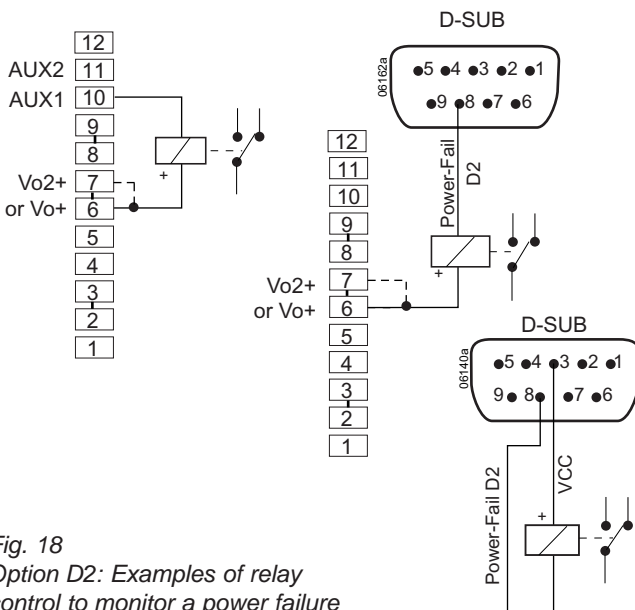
12
AUX2 11
AUX1 10
9
8
Vo2+ 7
or Vo+ 6
5
4
3
2
1
+

D-SUB
06162a
5 4 3 2 1
9 8 7 6
Power-Fail
D2
12
11
10
9
8
Vo2+ 7
or Vo+ 6
5
4
3
2
1
+

D-SUB
06140a
5 4 3 2 1
9 8 7 6
Power-Fail D2
VCC
+

Fig. 18
Option D2: Examples of relay control to monitor a power failure